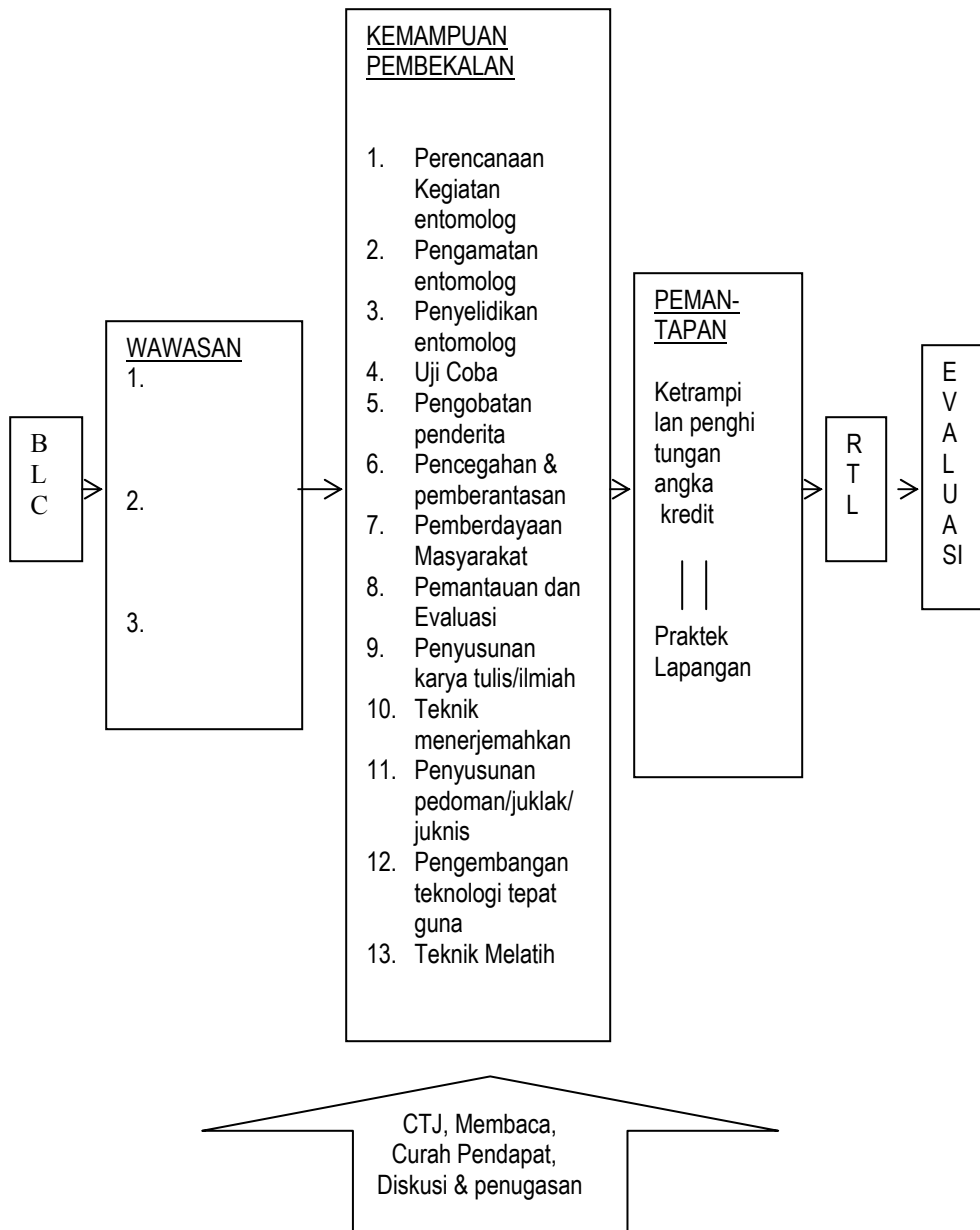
B
L
C

WAWASAN
1.

2.

3.

KEMAMPUAN PEMBEKALAN

1. Perencanaan Kegiatan entomolog
2. Pengamatan entomolog
3. Penyelidikan entomolog
4. Uji Coba
5. Pengobatan penderita
6. Pencegahan & pemberantasan
7. Pemberdayaan Masyarakat
8. Pemantauan dan Evaluasi
9. Penyusunan karya tulis/ilmiah
10. Teknik menerjemahkan
11. Penyusunan pedoman/juklak/juknis
12. Pengembangan teknologi tepat guna
13. Teknik Melatih

PEMANTAPAN

Ketrampilan penghitungan angka kredit

Praktek Lapangan

R
T
L

E
V
A
L
U
A
SI

CTJ, Membaca, Curah Pendapat, Diskusi & penugasan